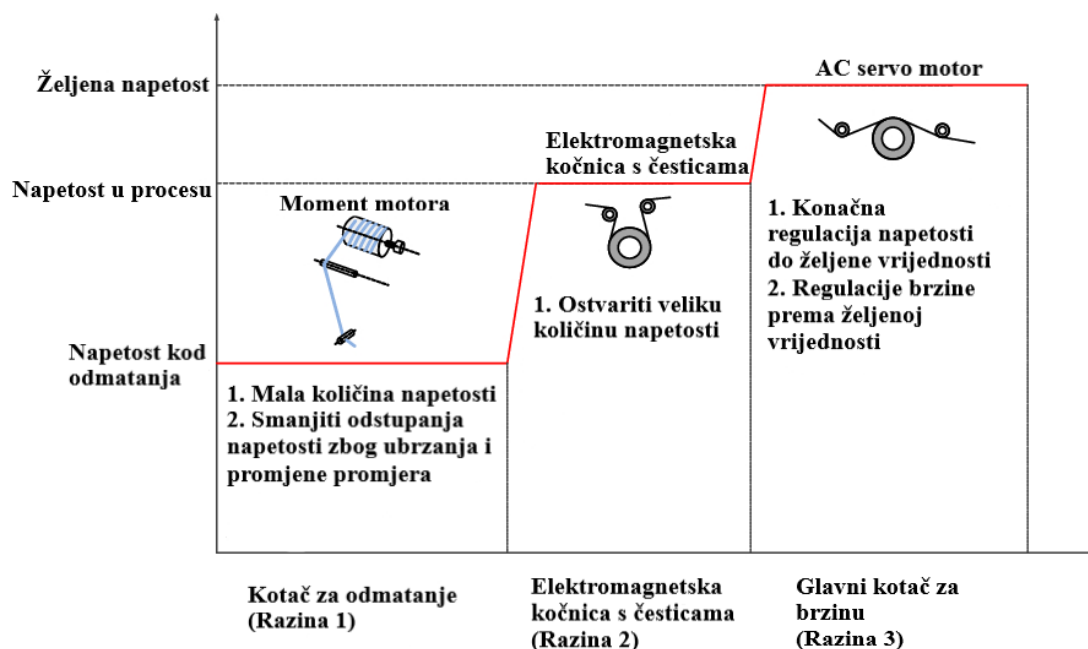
Željena napetost

Napetost u procesu

Napetost kod odmatanja

AC servo motor

Elektromagnetska kočnica s česticama

Moment motora

1. Konačna regulacija napetosti do željene vrijednosti
2. Regulacije brzine prema željenoj vrijednosti

1. Ostvariti veliku količinu napetosti

1. Mala količina napetosti
2. Smanjiti odstupanja napetosti zbog ubrzanja i promjene promjera

Kotač za odmatanje (Razina 1)

Elektromagnetska kočnica s česticama (Razina 2)

Glavni kotač za brzinu (Razina 3)